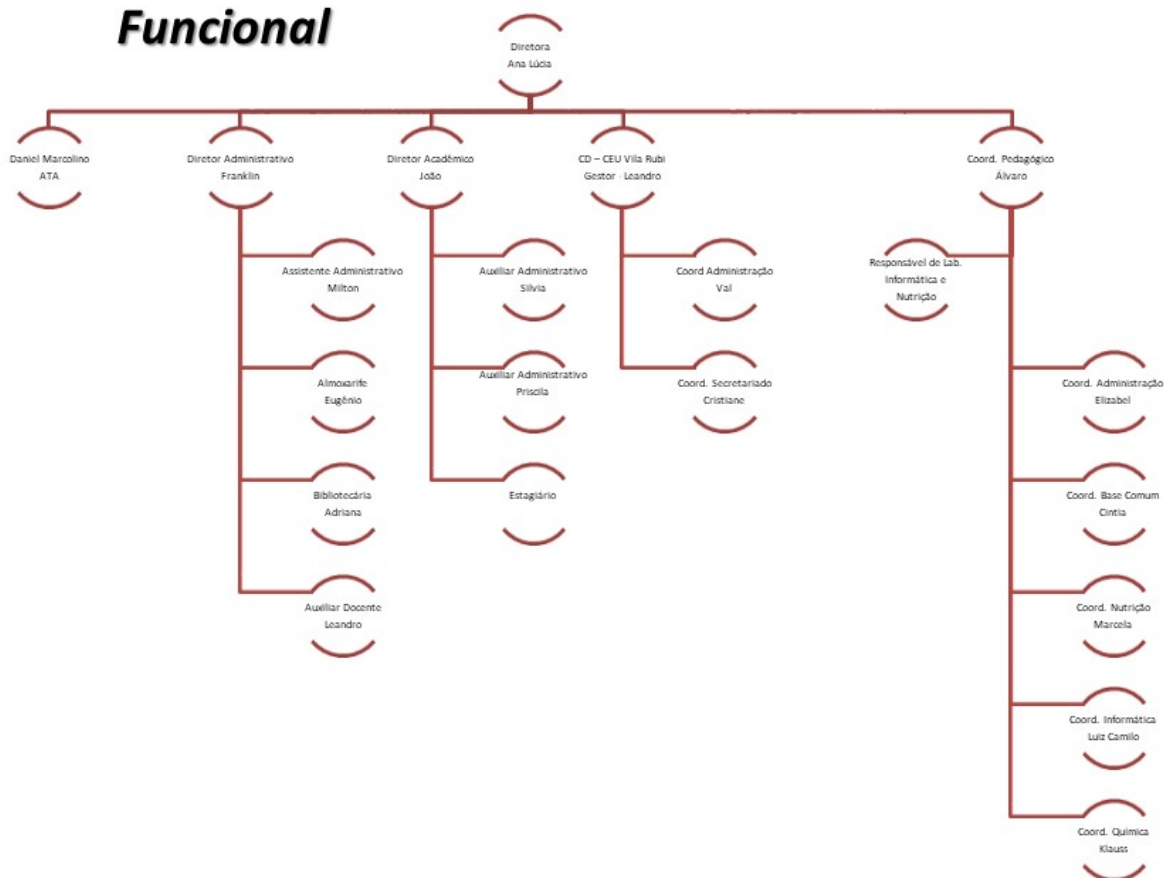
Funcional

Diretora
Ana Lúcia

Daniel Marcolino
ATA

Diretor Administrativo
Franklin

Assistente Administrativo
Milton

Almoxarife
Eugênio

Bibliotecária
Adriana

Auxiliar Docente
Leandro

Diretor Acadêmico
João

Auxiliar Administrativo
Silvia

Auxiliar Administrativo
Priscila

Estagiário

CD – CEU Vila Rubi
Gestor - Leandro

Coord Administração
Val

Coord. Secretariado
Cristiane

Coord. Pedagógico
Álvaro

Responsável de Lab. Informática e Nutrição

Coord. Administração
Elizabel

Coord. Base Comum
Cintia

Coord. Nutrição
Marcela

Coord. Informática
Luiz Camilo

Coord. Quimica
Klauss